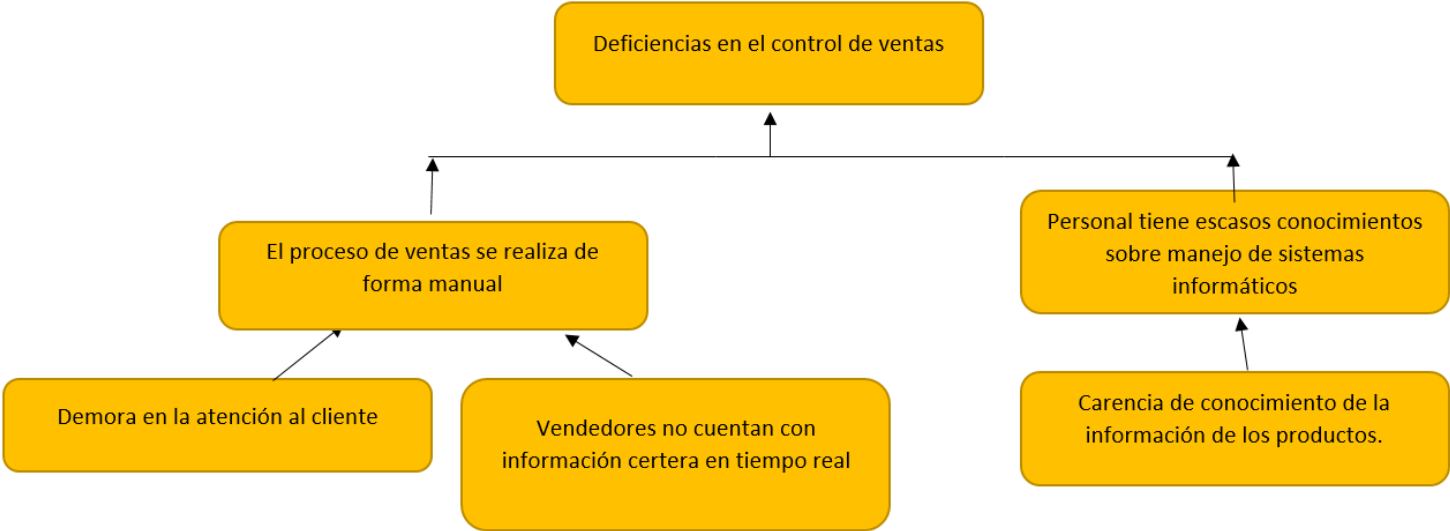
Deficiencias en el control de ventas

El proceso de ventas se realiza de forma manual

Personal tiene escasos conocimientos sobre manejo de sistemas informáticos

Demora en la atención al cliente

Vendedores no cuentan con información certera en tiempo real

Carencia de conocimiento de la información de los productos.